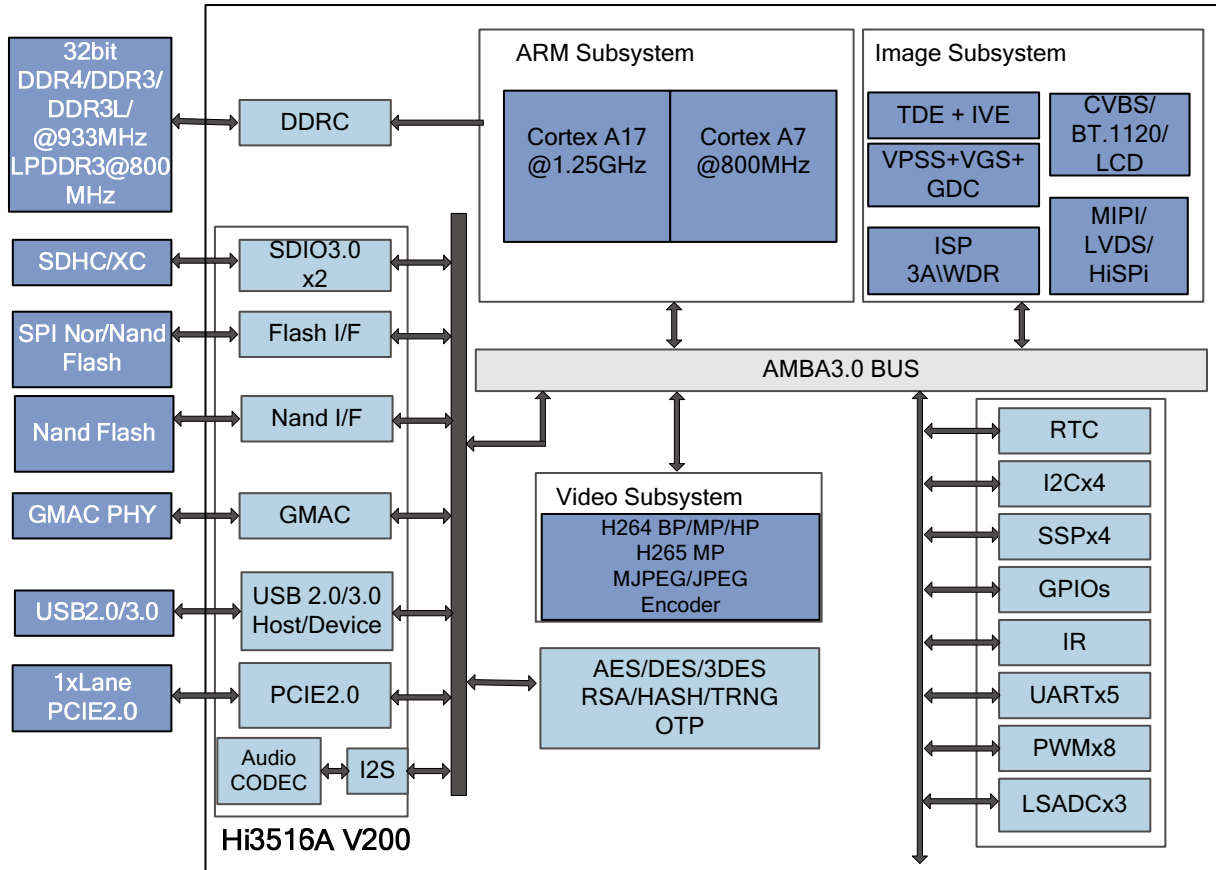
32bit DDR4/DDR3/ DDR3L/ @933MHz LPDDR3@800 MHz

DDRC

ARM Subsystem

Cortex A17 @1.25GHz

Cortex A7 @800MHz

Image Subsystem

TDE + IVE

CVBS/ BT.1120/ LCD

VPSS+VGS+ GDC

ISP 3A\WDR

MIPI/ LVDS/ HiSPi

SDHC/XC

SDIO3.0 x2

SPI Nor/Nand Flash

Flash I/F

AMBA3.0 BUS

Nand Flash

Nand I/F

RTC

I2Cx4

Video Subsystem

H264 BP/MP/HP H265 MP MJPEG/JPEG Encoder

GMAC PHY

GMAC

SSPx4

USB2.0/3.0

USB 2.0/3.0 Host/Device

GPIOs

IR

1xLane PCIE2.0

PCIE2.0

AES/DES/3DES RSA/HASH/TRNG OTP

UARTx5

Audio CODEC

I2S

PWMx8

LSADCx3

Hi3516A V200